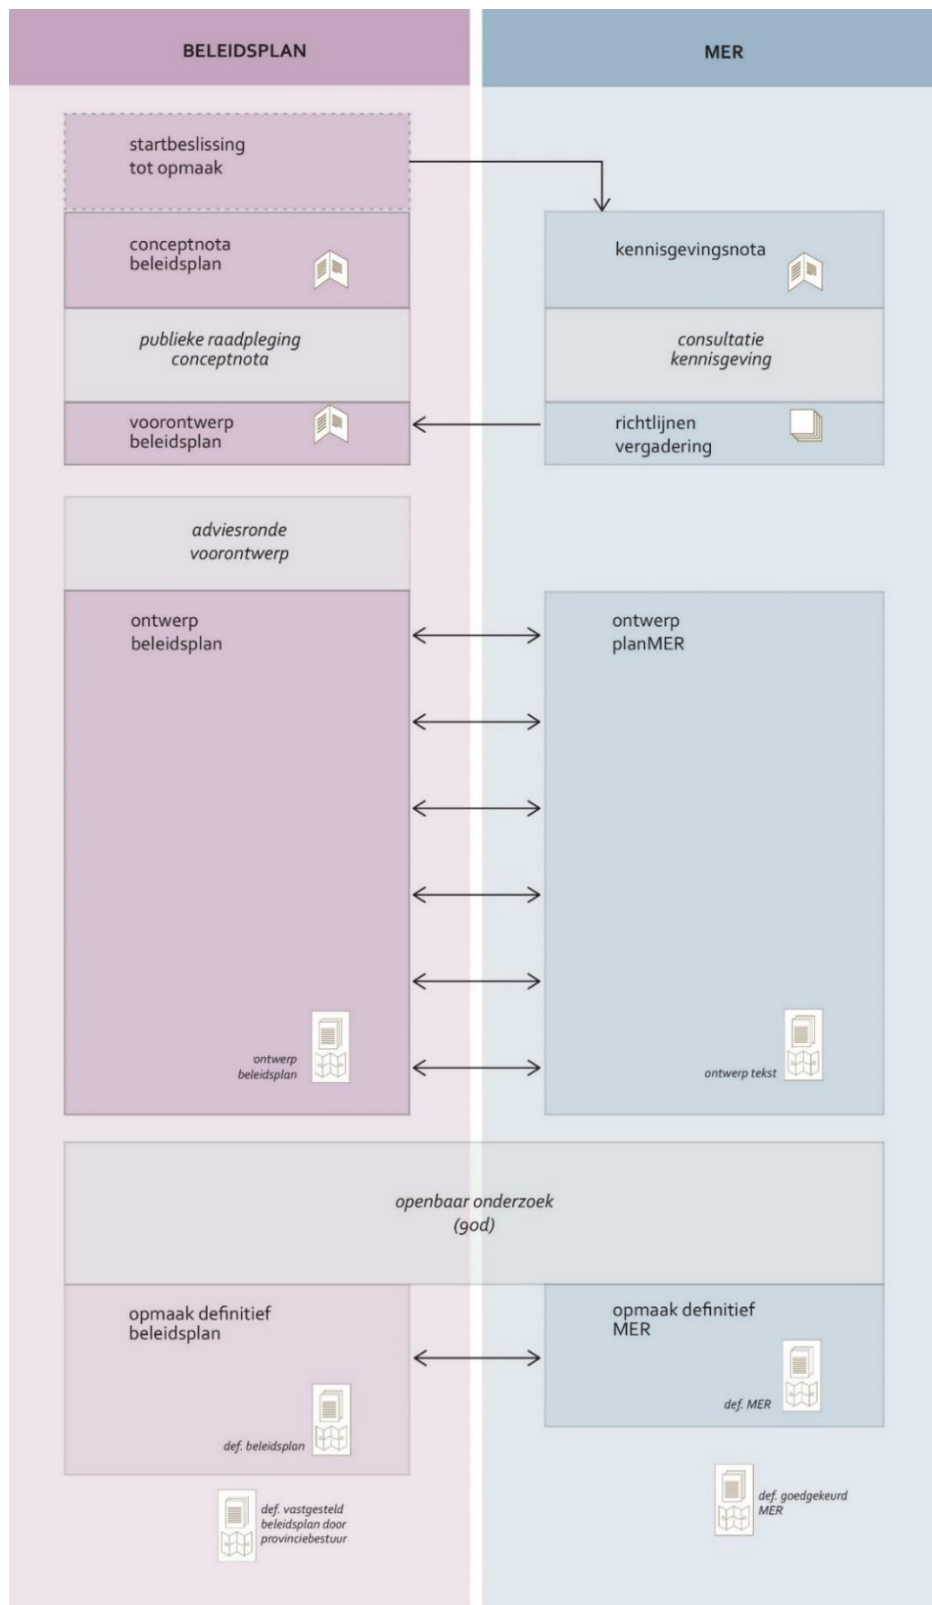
BELEIDSPLAN

MER

startbeslissing tot opmaak

conceptnota beleidsplan

kennisgevingsnota

publieke raadpleging conceptnota

consultatie kennisgeving

voorontwerp beleidsplan

richtlijnen vergadering

adviesronde voorontwerp

ontwerp beleidsplan

ontwerp planMER

ontwerp beleidsplan

ontwerp tekst

openbaar onderzoek (90d)

opmaak definitief beleidsplan

opmaak definitief MER

def. beleidsplan

def. MER

def. vastgesteld beleidsplan door provinciebestuur

def. goedgekeurd MER